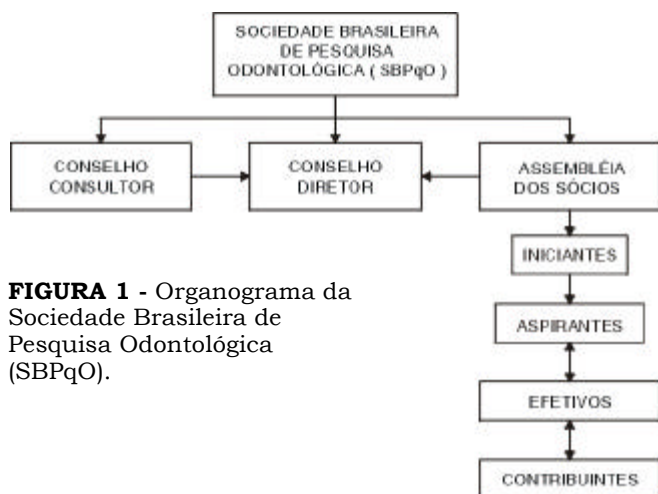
SOCIEDADE BRASILEIRA DE PESQUISA ODONTOLÓGICA ( SBPqO )

CONSELHO CONSULTOR

CONSELHO DIRETOR

ASSEMBLÉIA DOS SÓCIOS

INICIANTES

ASPIRANTES

EFETIVOS

CONTRIBUINTES

**FIGURA 1 -** Organograma da Sociedade Brasileira de Pesquisa Odontológica (SBPqO).